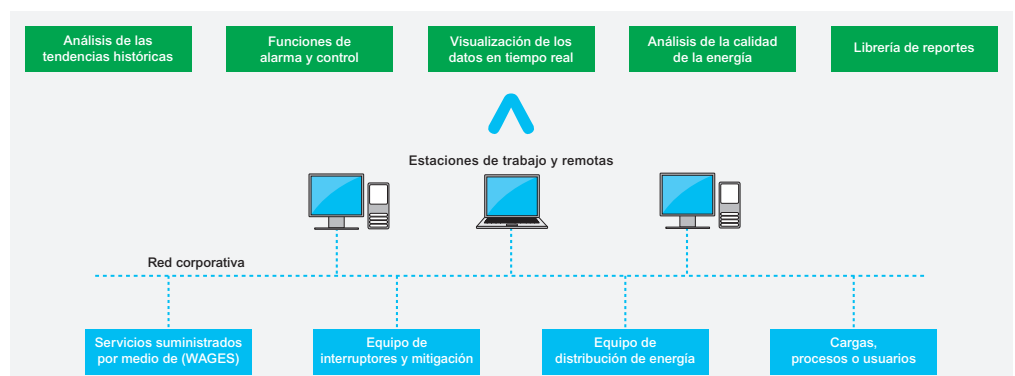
Análisis de las tendencias históricas

Funciones de alarma y control

Visualización de los datos en tiempo real

Análisis de la calidad de la energía

Librería de reportes

Estaciones de trabajo y remotas

Red corporativa

Servicios suministrados por medio de (WAGES)

Equipo de interruptores y mitigación

Equipo de distribución de energía

Cargas, procesos o usuarios